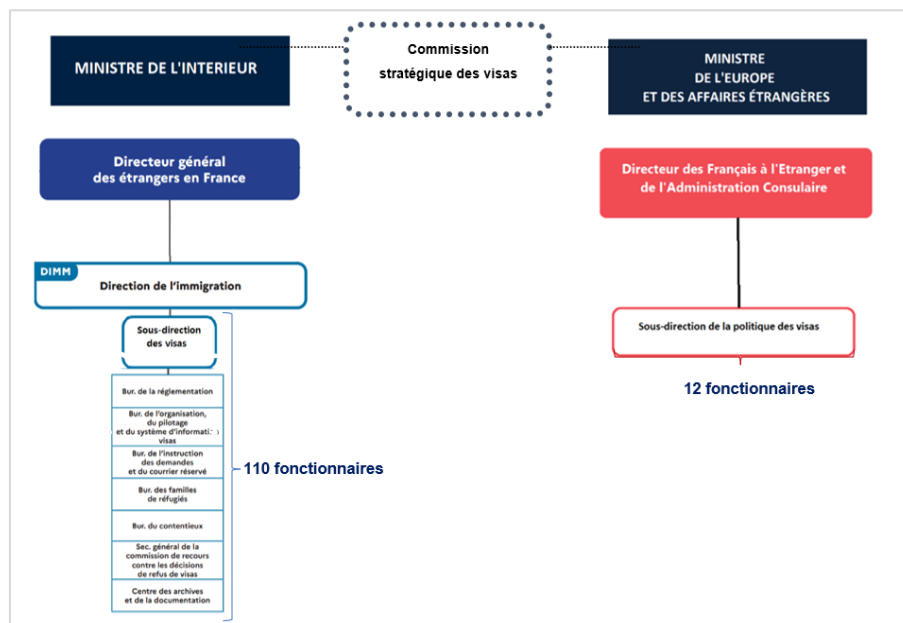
MINISTRE DE L'INTERIEUR

Commission stratégique des visas

MINISTRE DE L'EUROPE ET DES AFFAIRES ÉTRANGÈRES

Directeur général des étrangers en France

Directeur des Français à l'Etranger et de l'Administration Consulaire

DIMM

Direction de l'immigration

Sous-direction de la politique des visas

12 fonctionnaires

Sous-direction des visas

Bur. de la réglementation

Bur. de l'organisation, du pilotage et du système d'information visas

Bur. de l'instruction des demandes et du courrier réservé

Bur. des familles de réfugiés

Bur. du contentieux

Sec. général de la commission de recours contre les décisions de refus de visas

Centre des archives et de la documentation

110 fonctionnaires